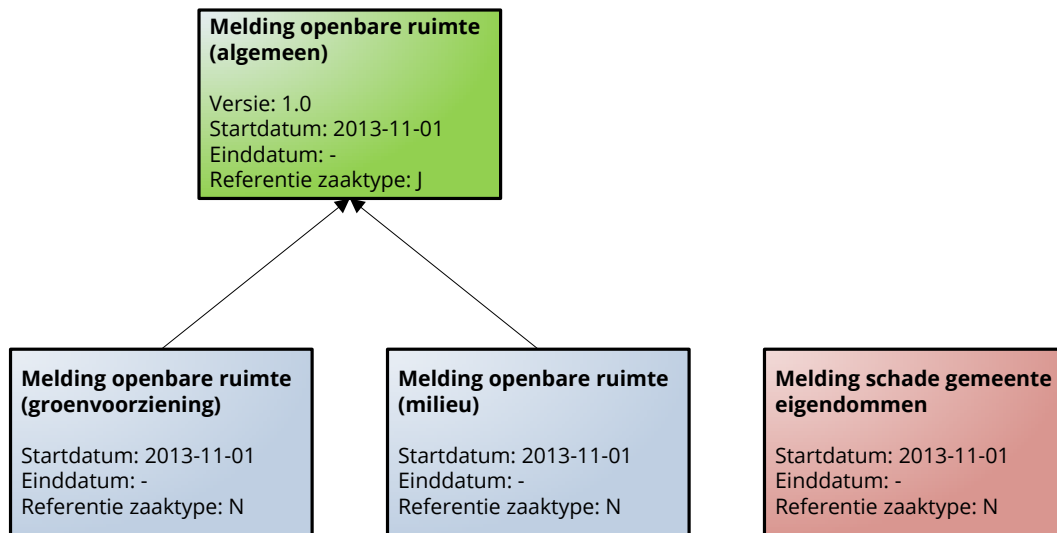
Melding openbare ruimte (algemeen)

Versie: 1.0
Startdatum: 2013-11-01
Einddatum: -
Referentie zaaktype: J

Melding openbare ruimte (groenvoorziening)

Startdatum: 2013-11-01
Einddatum: -
Referentie zaaktype: N

Melding openbare ruimte (milieu)

Startdatum: 2013-11-01
Einddatum: -
Referentie zaaktype: N

Melding schade gemeente eigendommen

Startdatum: 2013-11-01
Einddatum: -
Referentie zaaktype: N